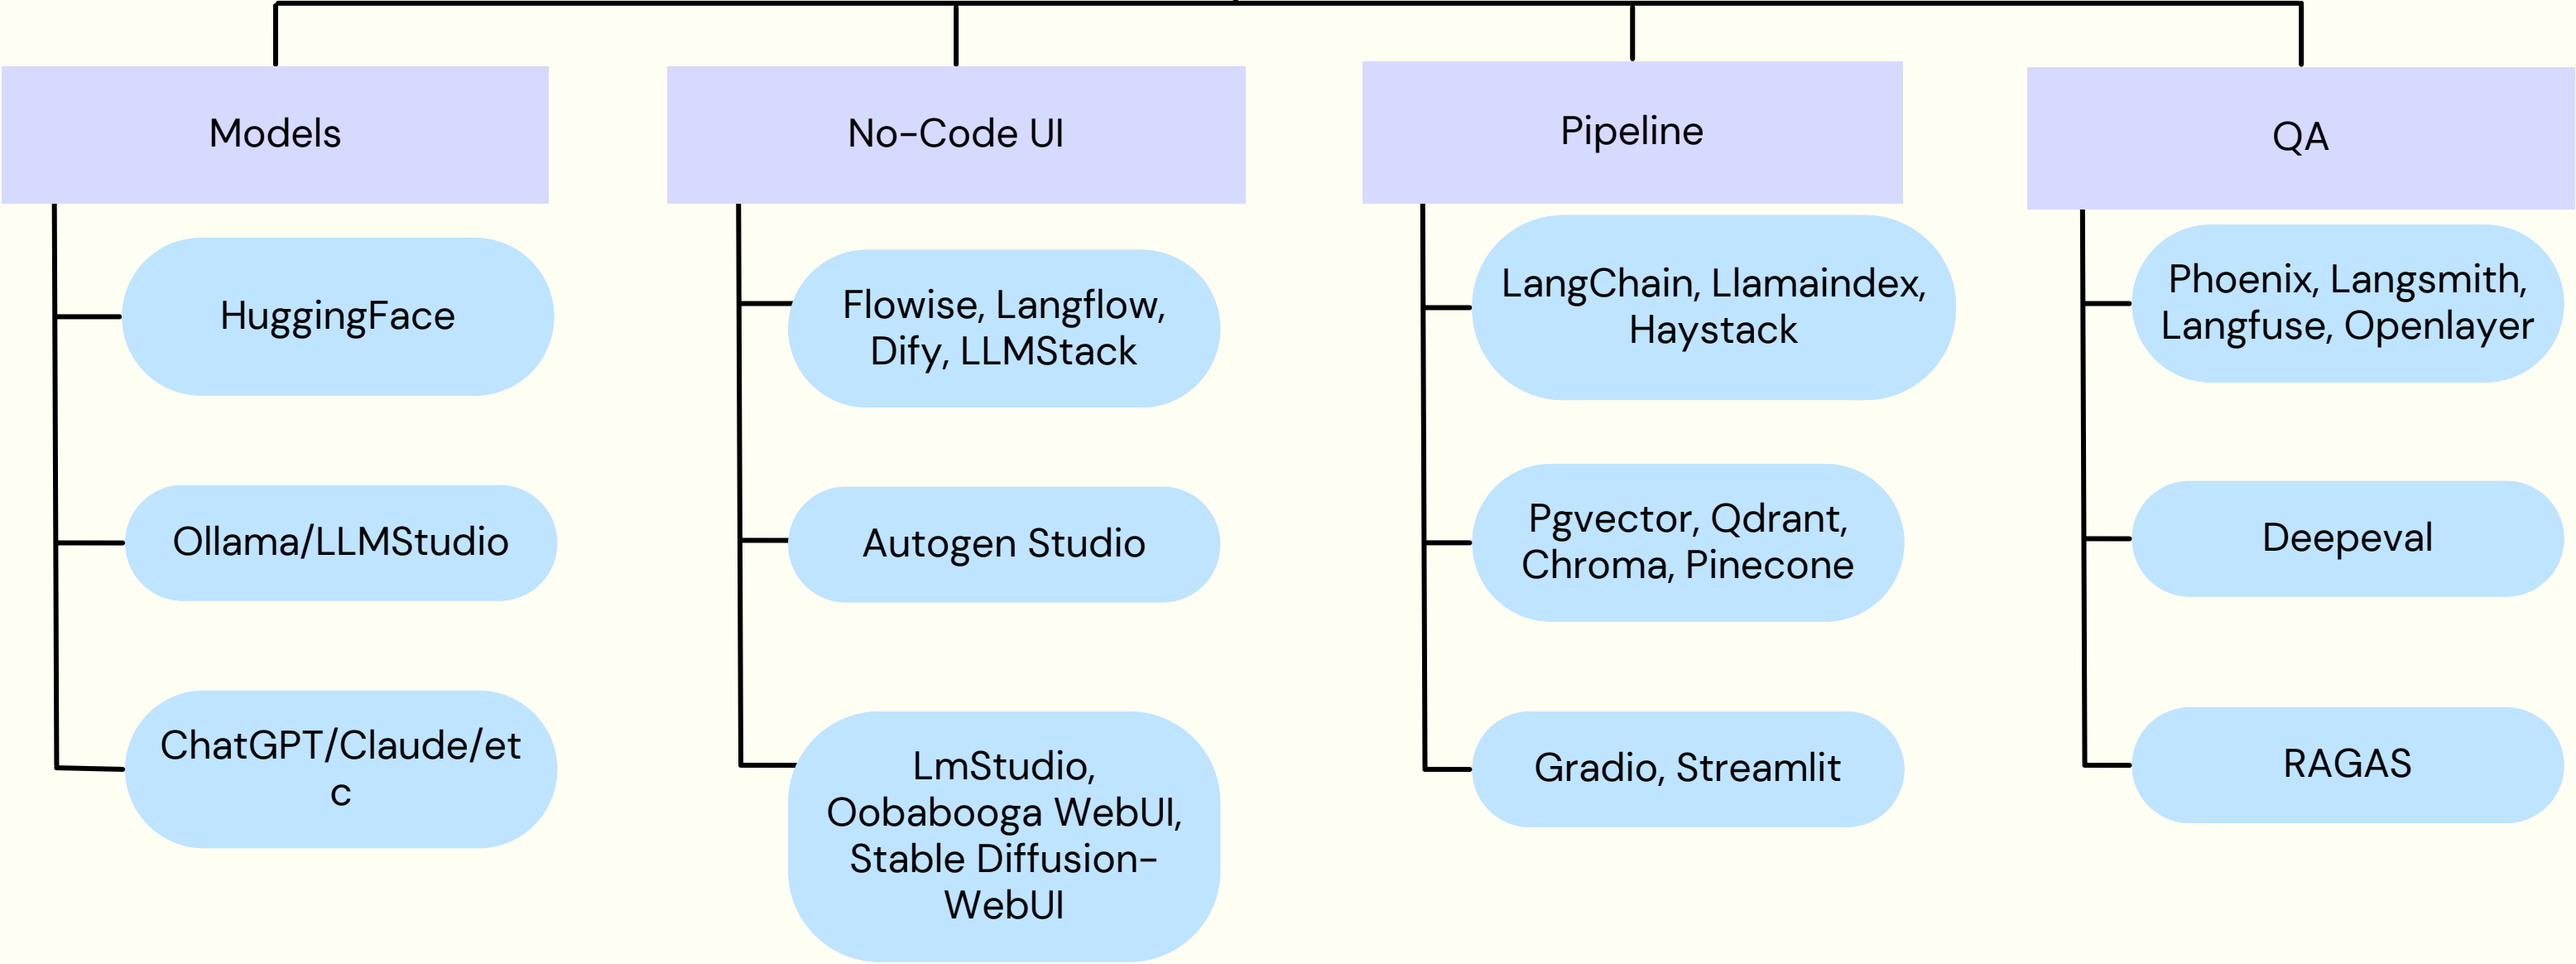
Models

HuggingFace

Ollama/LLMStudio

ChatGPT/Claude/et c

No-Code UI

Flowise, Langflow, Dify, LLMStack

Autogen Studio

LmStudio, Oobabooga WebUI, Stable Diffusion-WebUI

Pipeline

LangChain, Llamaindex, Haystack

Pgvector, Qdrant, Chroma, Pinecone

Gradio, Streamlit

QA

Phoenix, Langsmith, Langfuse, Openlayer

Deepeval

RAGAS